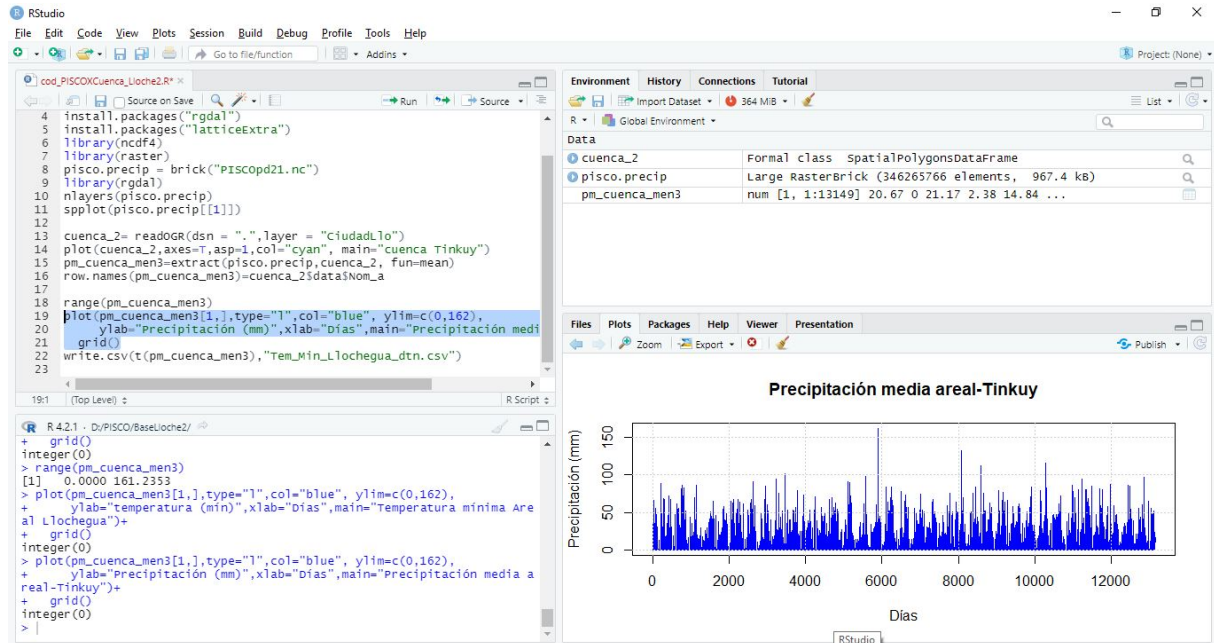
RStudio

File Edit Code View Plots Session Build Debug Profile Tools Help

Go to file/function | Addins

Project: (None)

cod_PISCOXCuenca_Lloche2.R* ×

Source on Save | Run | Source

4 install.packages("rgdal")
5 install.packages("latticeExtra")
6 library(ncdf4)
7 library(raster)
8 pisco.precip = brick("PISCOpd21.nc")
9 library(rgdal)
10 nlayers(pisco.precip)
11 spplot(pisco.precip[[1]])
12
13 cuenca_2= readOGR(dsn = ".",layer = "CiudadLlo")
14 plot(cuenca_2,axes=T,asp=1,col="cyan", main="cuenca Tinkuy")
15 pm_cuenca_men3=extract(pisco.precip,cuenca_2, fun=mean)
16 row.names(pm_cuenca_men3)=cuenca_2$data$Nom_a
17
18 range(pm_cuenca_men3)
19 plot(pm_cuenca_men3[1,],type="l",col="blue", ylim=c(0,162),
20 ylab="Precipitación (mm)",xlab="Días",main="Precipitación medi
21 grid()
22 write.csv(t(pm_cuenca_men3),"Tem_Min_Llochegua_dtn.csv")
23

19:1 (Top Level) R Script

R 4.2.1 · D:/PISCO/BaseLloche2/
+ grid()
integer(0)
> range(pm_cuenca_men3)
[1] 0.0000 161.2353
> plot(pm_cuenca_men3[1,],type="l",col="blue", ylim=c(0,162),
+ ylab="temperatura (min)",xlab="Días",main="Temperatura minima Areal Llochegua")+
+ grid()
integer(0)
> plot(pm_cuenca_men3[1,],type="l",col="blue", ylim=c(0,162),
+ ylab="Precipitación (mm)",xlab="Días",main="Precipitación media areal-Tinkuy")+
+ grid()
integer(0)
>

Environment History Connections Tutorial

Import Dataset | 364 MiB | List

R | Global Environment

Data

| | |
|---|---|
| cuenca_2 | Formal class SpatialPolygonsDataFrame |
| pisco.precip | Large RasterBrick (346265766 elements, 967.4 kB) |
| pm_cuenca_men3 | num [1, 1:13149] 20.67 0 21.17 2.38 14.84 ... |

Files Plots Packages Help Viewer Presentation

Zoom | Export | Publish

Precipitación media areal-Tinkuy

Precipitación (mm)

0 50 100 150

0 2000 4000 6000 8000 10000 12000

Días

RStudio